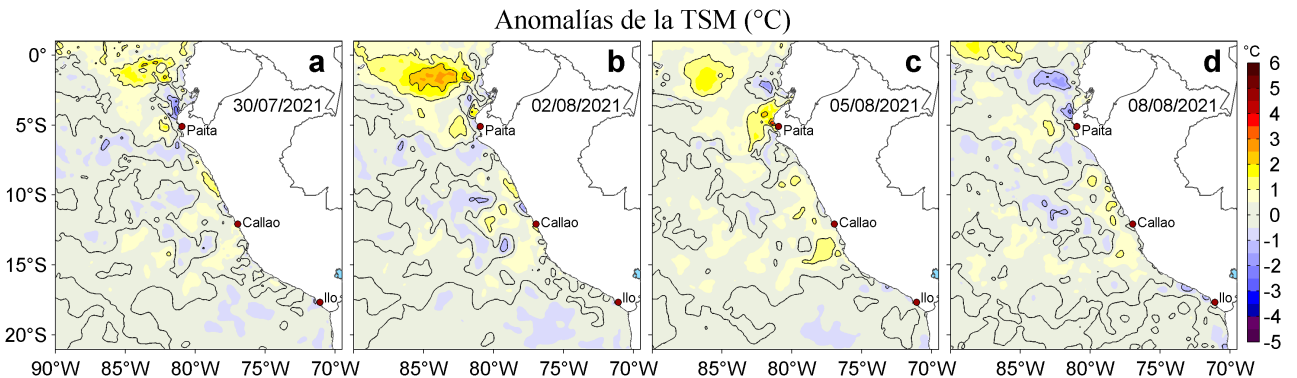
Anomalías de la TSM (°C)

0°
5°S
10°S
15°S
20°S

a
30/07/2021
Paita
Callao
Ilo

b
02/08/2021
Paita
Callao
Ilo

c
05/08/2021
Paita
Callao
Ilo

d
08/08/2021
Paita
Callao
Ilo

90°W 85°W 80°W 75°W 70°W
85°W 80°W 75°W 70°W
85°W 80°W 75°W 70°W
85°W 80°W 75°W 70°W

°C
6
5
4
3
2
1
0
-1
-2
-3
-4
-5